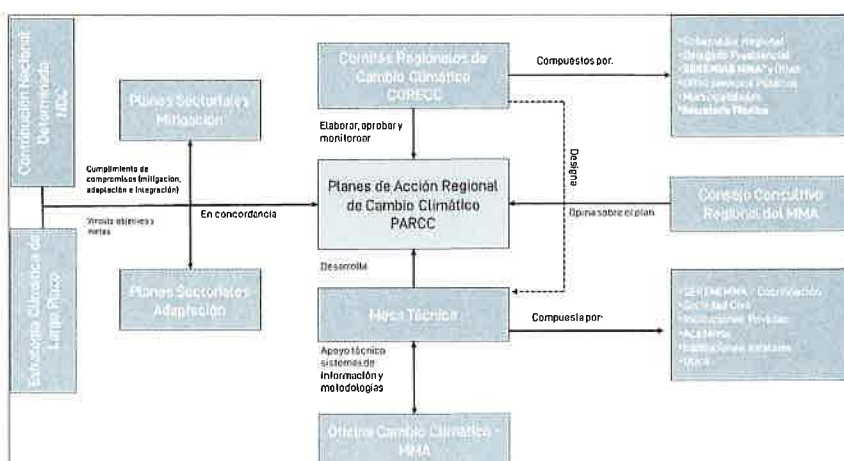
Contribución Nacional Determinada NDC

Estrategia Climática de Largo Plazo

Planes Sectoriales Mitigación

Planes Sectoriales Adaptación

Cumplimiento de compromisos (mitigación, adaptación e integración)

Vincula objetivos y metas

En concordancia

Comités Regionales de Cambio Climático CORECC

Compuestos por:

• Gobernador Regional
• Delegado Presidencial
• SEREMIAS MMA y otras
• Otros servicios Públicos
• Municipalidades
• Sociedad Civil

Elaborar, aprobar y monitorear

Designa

Planes de Acción Regional de Cambio Climático PARCC

Consejo Consultivo Regional del MMA

Opina sobre el plan

Desarrolla

Mesa Técnica

Compuesta por:

• SEREMI MMA - Coordinación
• Sociedad Civil
• Instituciones Privadas
• Academia
• Instituciones estatales
• Otros

Apoyo técnico sistemas de información y metodologías

Oficina Cambio Climático - MMA